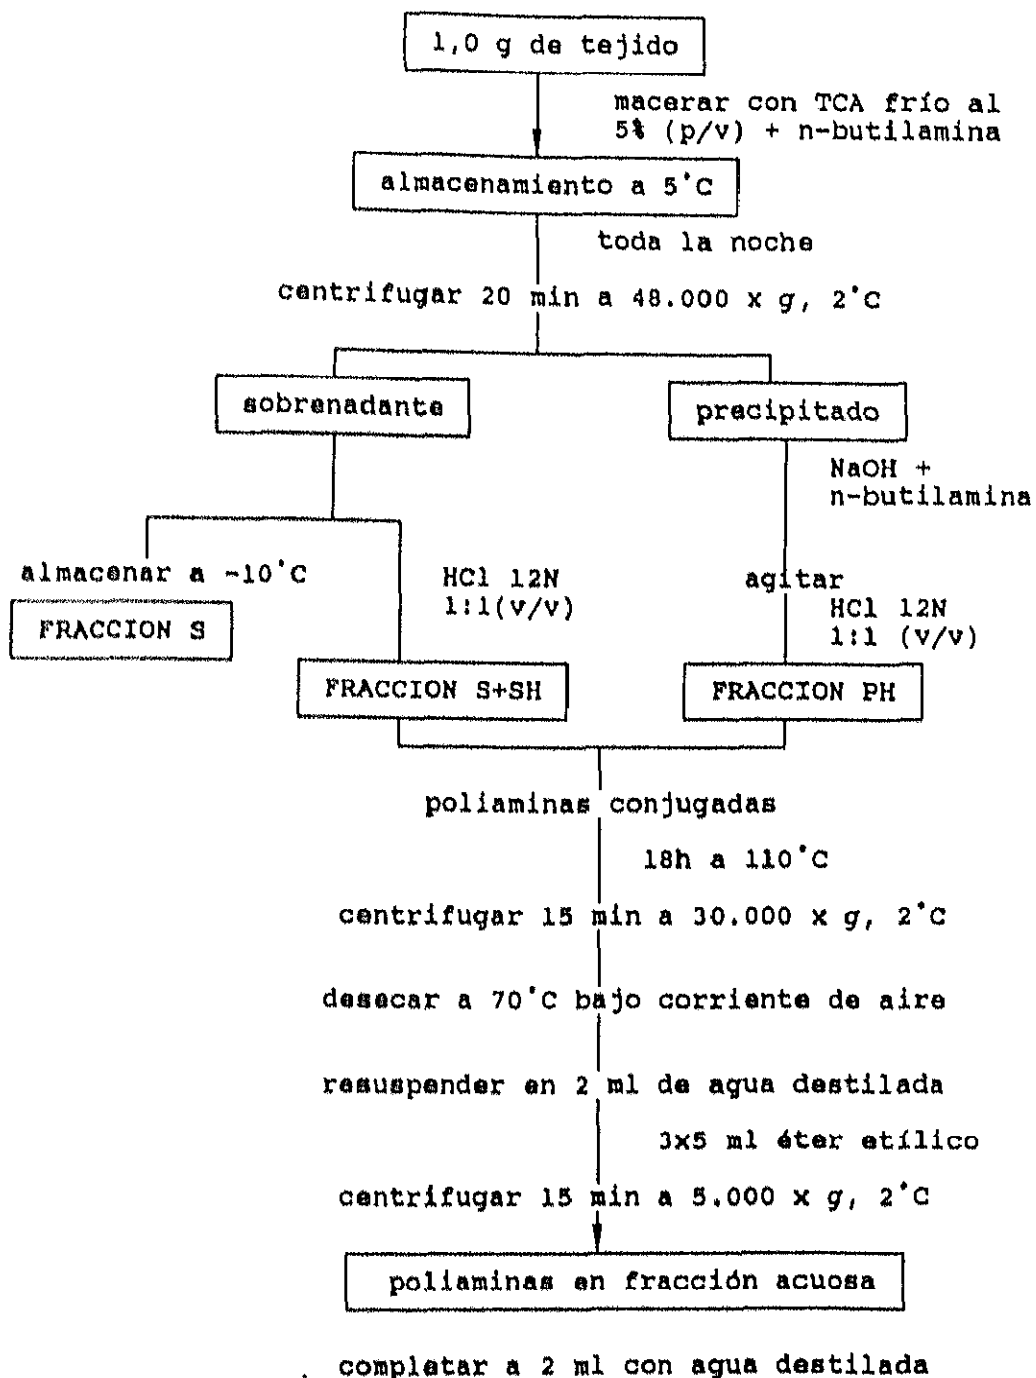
1,0 g de tejido

macerar con TCA frío al 5% (p/v) + n-butilamina

almacenamiento a 5°C

toda la noche

centrifugar 20 min a 48.000 x $g$, 2°C

sobrenadante

precipitado

NaOH + n-butilamina

almacenar a -10°C

FRACCION S

HCl 12N 1:1(v/v)

agitar

HCl 12N 1:1 (v/v)

FRACCION S+SH

FRACCION PH

poliaminas conjugadas

18h a 110°C

centrifugar 15 min a 30.000 x $g$, 2°C

desecar a 70°C bajo corriente de aire

resuspender en 2 ml de agua destilada

3x5 ml éter etílico

centrifugar 15 min a 5.000 x $g$, 2°C

poliaminas en fracción acuosa

completar a 2 ml con agua destilada